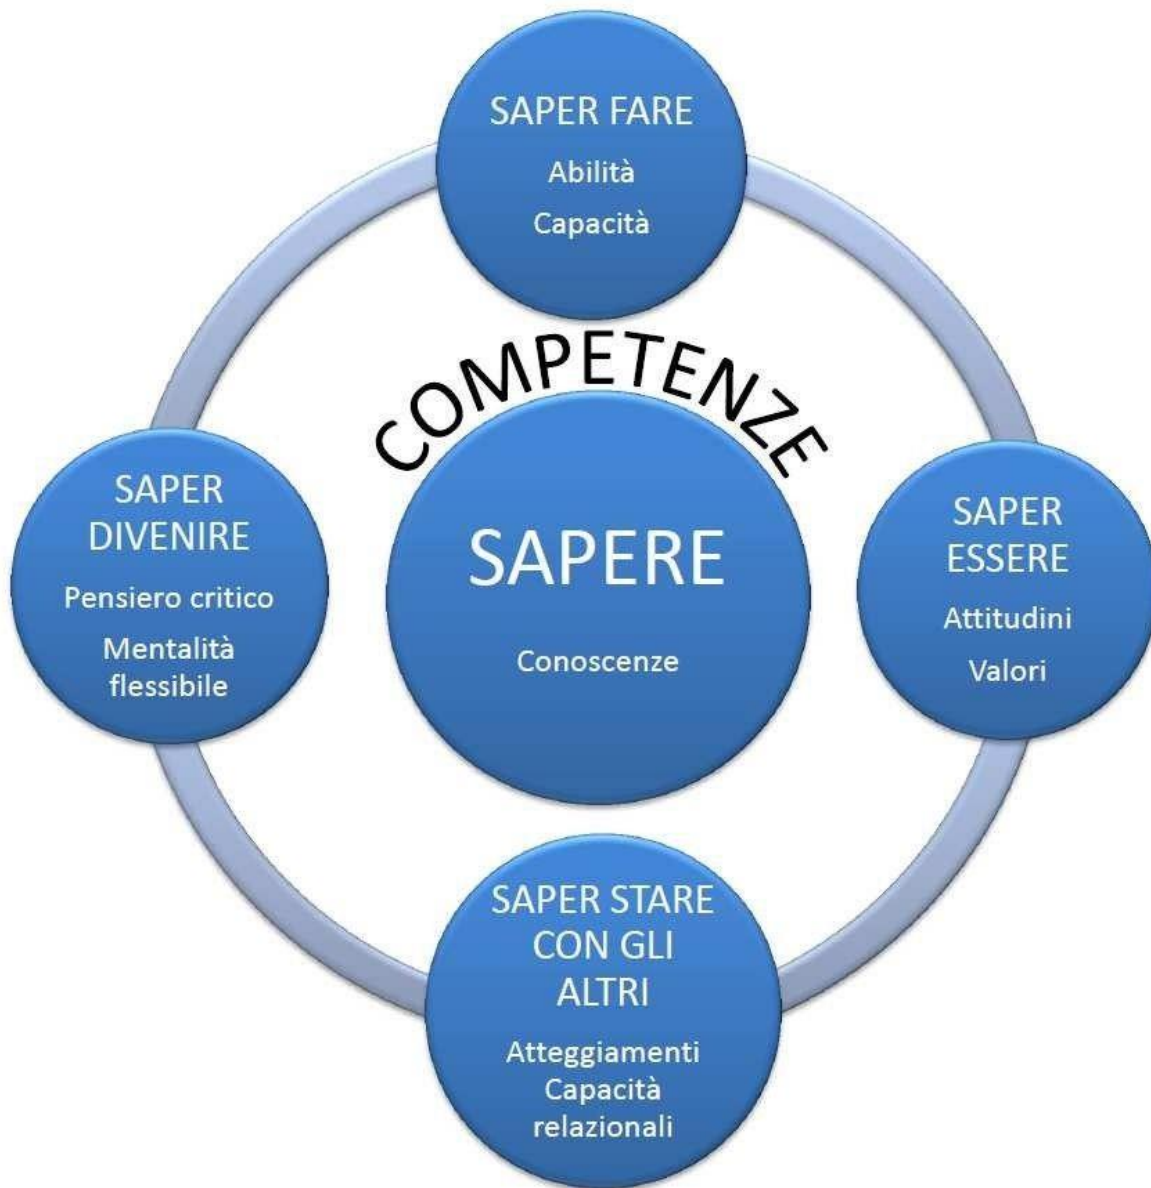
SAPER FARE
Abilità
Capacità

COMPETENZE

SAPER DIVENIRE
Pensiero critico
Mentalità flessibile

SAPERE
Conoscenze

SAPER ESSERE
Attitudini
Valori

SAPER STARE CON GLI ALTRI
Atteggiamenti
Capacità relazionali